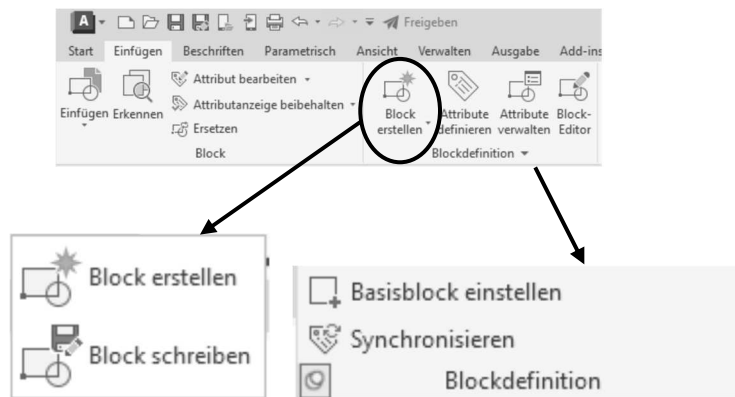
A Freigeben

Start Einfügen Beschriften Parametrisch Ansicht Verwalten Ausgabe Add-ins

Einfügen Erkennen

Attribut bearbeiten

Attributanzeige beibehalten

Ersetzen

Block

Block erstellen

Attribute definieren

Attribute verwalten

Block-Editor

Blockdefinition

Block erstellen

Block schreiben

Basisblock einstellen

Synchronisieren

Blockdefinition